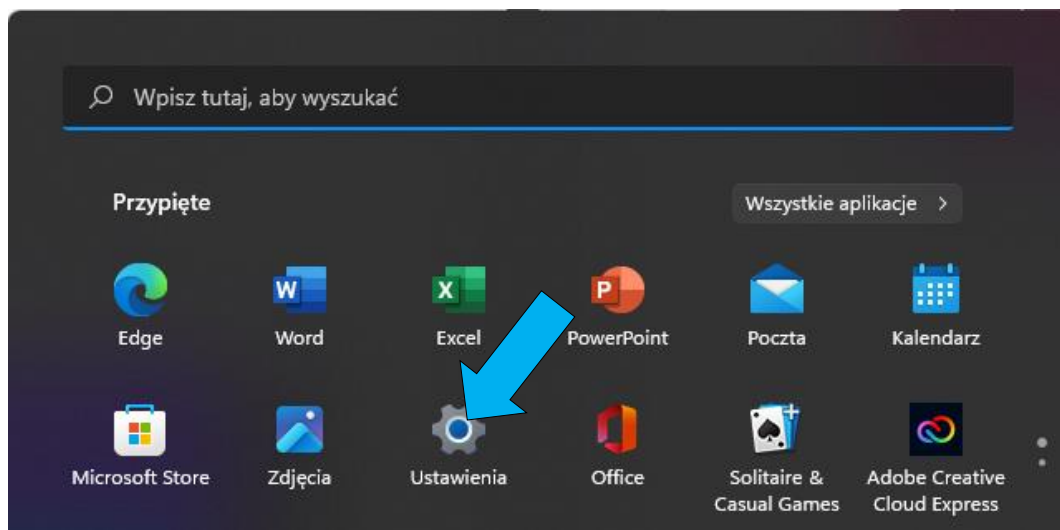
Wpisz tutaj, aby wyszukać

Przypięte

Wszystkie aplikacje >

Edge

Word

Excel

PowerPoint

Poczta

Kalendarz

Microsoft Store

Zdjęcia

Ustawienia

Office

Solitaire & Casual Games

Adobe Creative Cloud Express